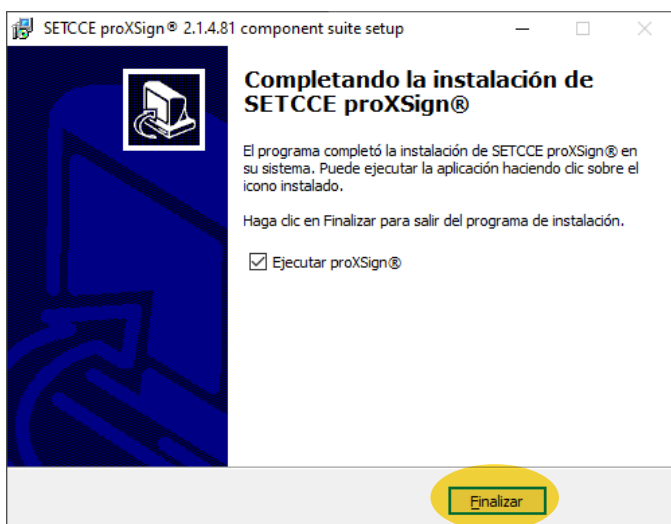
SETCCE proXSign® 2.1.4.81 component suite setup

Completando la instalación de SETCCE proXSign®

El programa completó la instalación de SETCCE proXSign® en su sistema. Puede ejecutar la aplicación haciendo clic sobre el icono instalado.

Haga clic en Finalizar para salir del programa de instalación.

☑ Ejecutar proXSign®

Finalizar